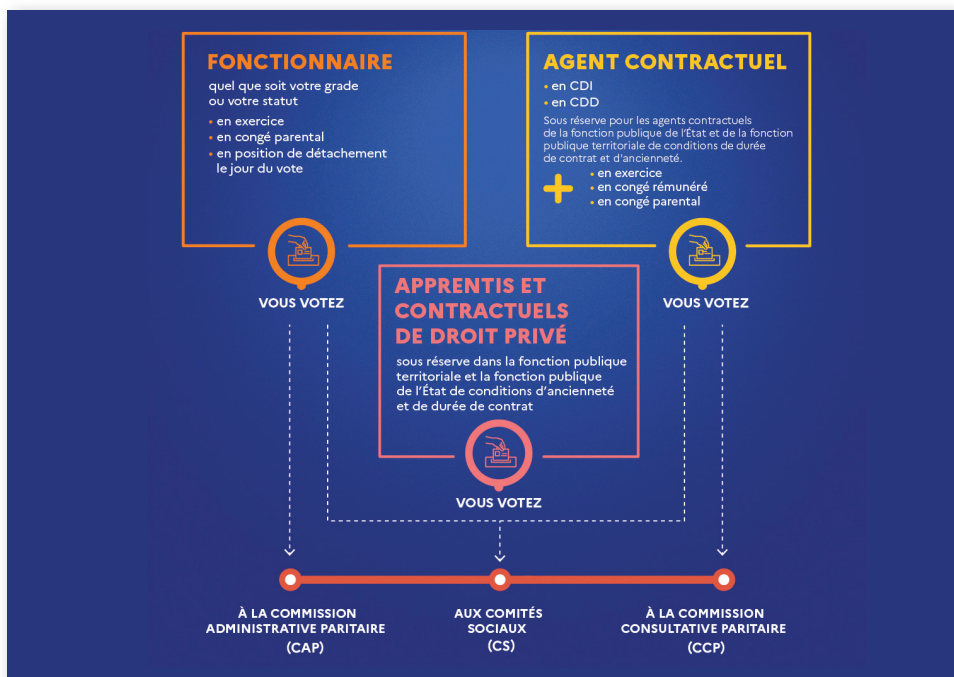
FONCTIONNAIRE
quel que soit votre grade ou votre statut
• en exercice
• en congé parental
• en position de détachement le jour du vote

VOUS VOTEZ

AGENT CONTRACTUEL
• en CDI
• en CDD
Sous réserve pour les agents contractuels de la fonction publique de l'État et de la fonction publique territoriale de conditions de durée de contrat et d'ancienneté.
+
• en exercice
• en congé rémunéré
• en congé parental

VOUS VOTEZ

APPRENTIS ET CONTRACTUELS DE DROIT PRIVÉ
sous réserve dans la fonction publique territoriale et la fonction publique de l'État de conditions d'ancienneté et de durée de contrat

VOUS VOTEZ

À LA COMMISSION ADMINISTRATIVE PARITAIRE (CAP)

AUX COMITÉS SOCIAUX (CS)

À LA COMMISSION CONSULTATIVE PARITAIRE (CCP)